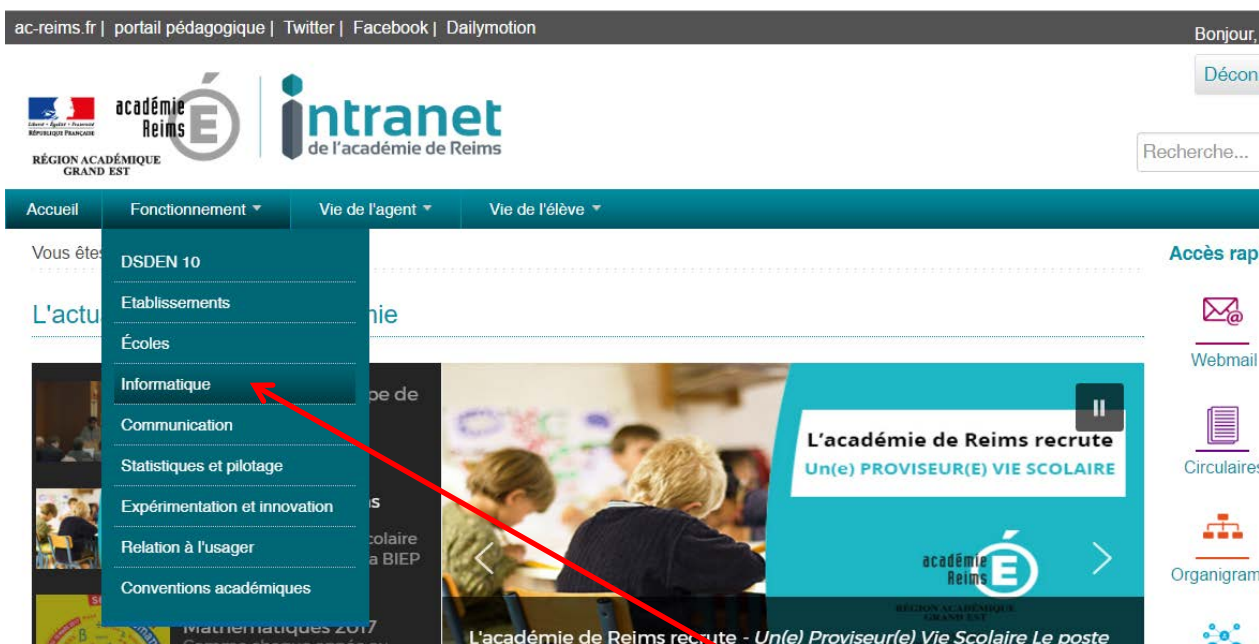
ac-reims.fr | portail pédagogique | Twitter | Facebook | Dailymotion

Bonjour,

Décon

Liberté • Égalité • Fraternité
RÉPUBLIQUE FRANÇAISE

académie Reims

RÉGION ACADÉMIQUE GRAND EST

intranet
de l'académie de Reims

Recherche...

Accueil
Fonctionnement
Vie de l'agent
Vie de l'élève

Vous êtes

DSDEN 10
Etablissements
Écoles
Informatique
Communication
Statistiques et pilotage
Expérimentation et innovation
Relation à l'usager
Conventions académiques

L'actu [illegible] mie

pe de

s

colaire
a BIEP

Mathématiques 2017

L'académie de Reims recrute
Un(e) PROVISEUR(E) VIE SCOLAIRE

académie Reims
RÉGION ACADÉMIQUE GRAND EST

L'académie de Reims recrute - Un(e) Proviseur(e) Vie Scolaire Le poste

Accès rap

Webmail

Circulaires

Organigram